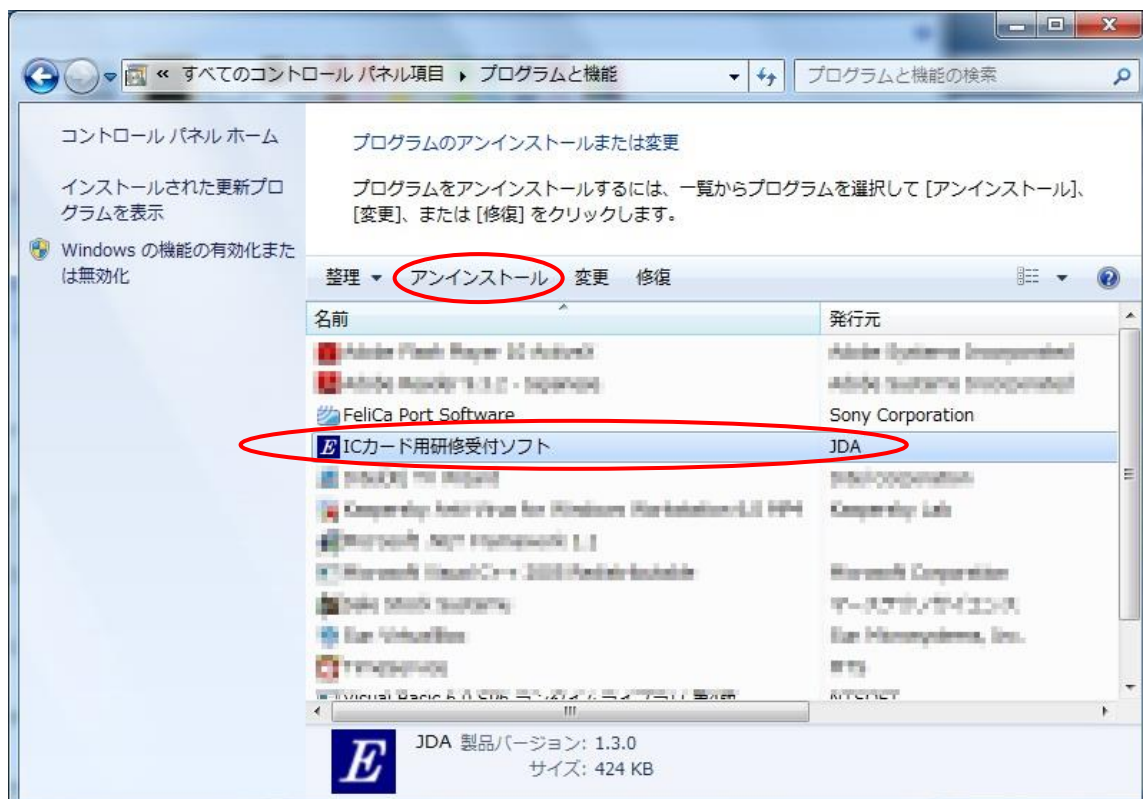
« すべてのコントロール パネル項目 ▸ プログラムと機能

プログラムと機能の検索

コントロール パネル ホーム

インストールされた更新プログラムを表示

Windows の機能の有効化または無効化

プログラムのアンインストールまたは変更

プログラムをアンインストールするには、一覧からプログラムを選択して [アンインストール]、[変更]、または [修復] をクリックします。

整理 ▾ アンインストール 変更 修復

| 名前 | 発行元 |
|---|---|
| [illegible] | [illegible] |
| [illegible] | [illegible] |
| FeliCa Port Software | Sony Corporation |
| ICカード用研修受付ソフト | JDA |
| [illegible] | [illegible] |
| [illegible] | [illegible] |
| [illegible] | |
| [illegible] | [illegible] |
| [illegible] | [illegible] |
| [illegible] | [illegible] |
| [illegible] | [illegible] |
| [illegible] | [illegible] |

JDA 製品バージョン: 1.3.0
サイズ: 424 KB